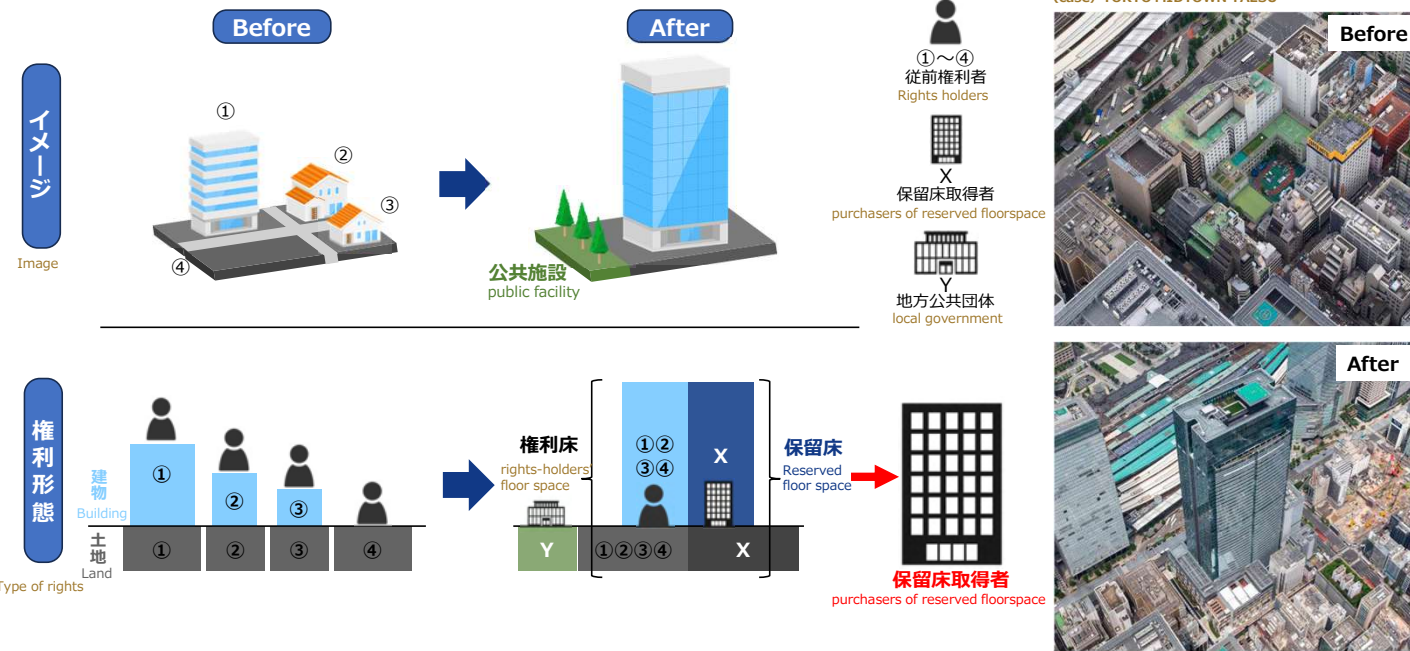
(case) TOKYO MIDTOWN YAESU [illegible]

Before

After

イメージ
Image

①
②
③
④

公共施設
public facility

①〜④
従前権利者
Rights holders

X
保留床取得者
purchasers of reserved floorspace

Y
地方公共団体
local government

Before

After

権利形態
Type of rights

建物
Building

①
②
③

土地
Land

①
②
③
④

権利床
rights-holders' floor space

①②
③④

X

保留床
Reserved floor space

Y
①②③④
X

保留床取得者
purchasers of reserved floorspace